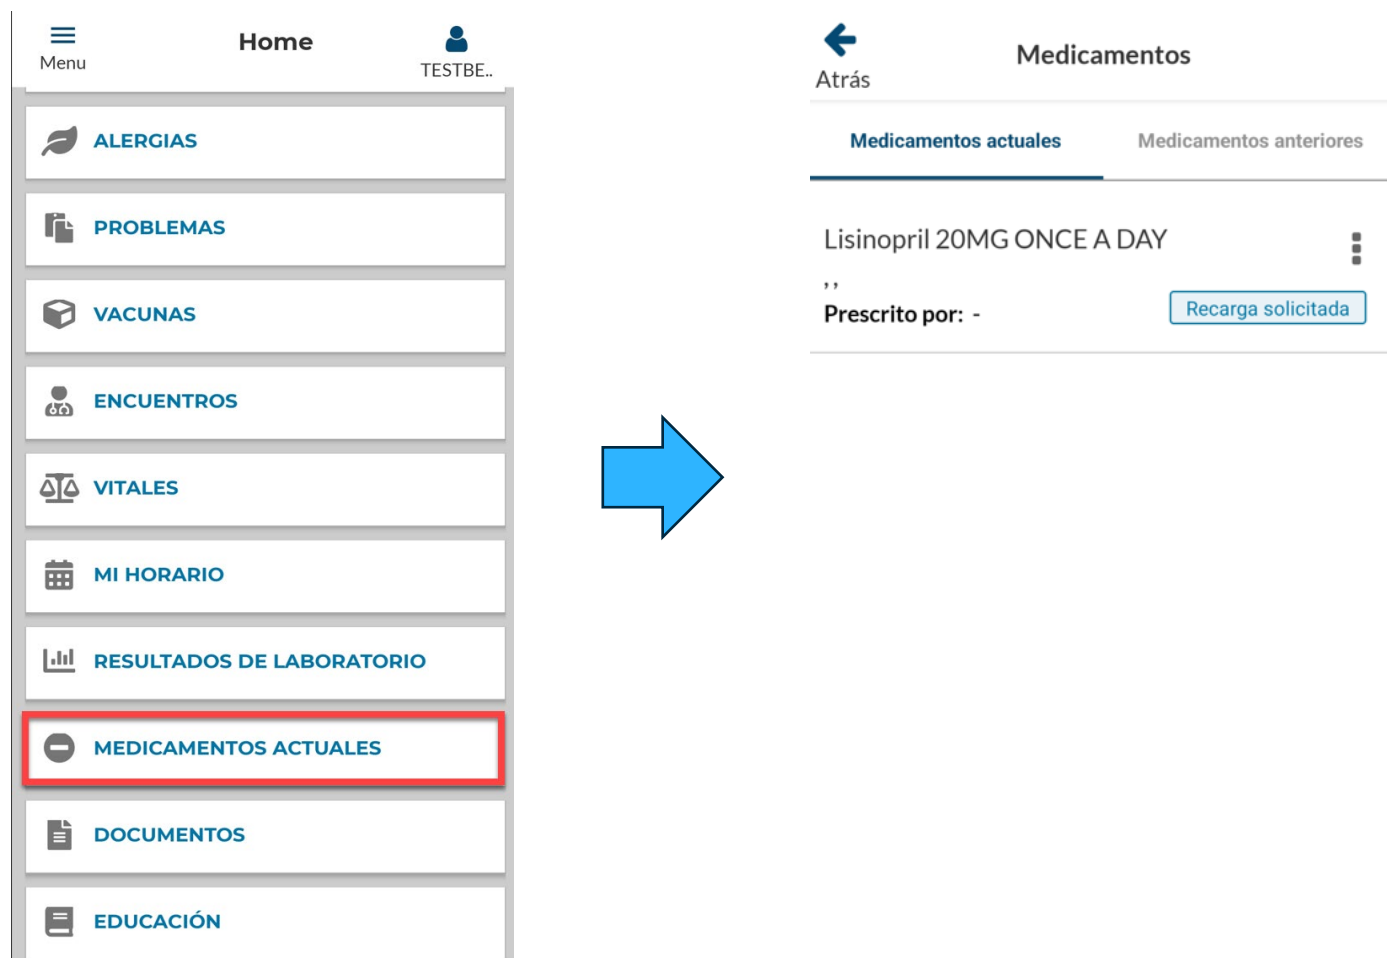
Menu

Home

TESTBE..

ALERGIAS

PROBLEMAS

VACUNAS

ENCUENTROS

VITALES

MI HORARIO

RESULTADOS DE LABORATORIO

MEDICAMENTOS ACTUALES

DOCUMENTOS

EDUCACIÓN

Atrás

Medicamentos

Medicamentos actuales

Medicamentos anteriores

Lisinopril 20MG ONCE A DAY

, ,

Prescrito por: -

Recarga solicitada